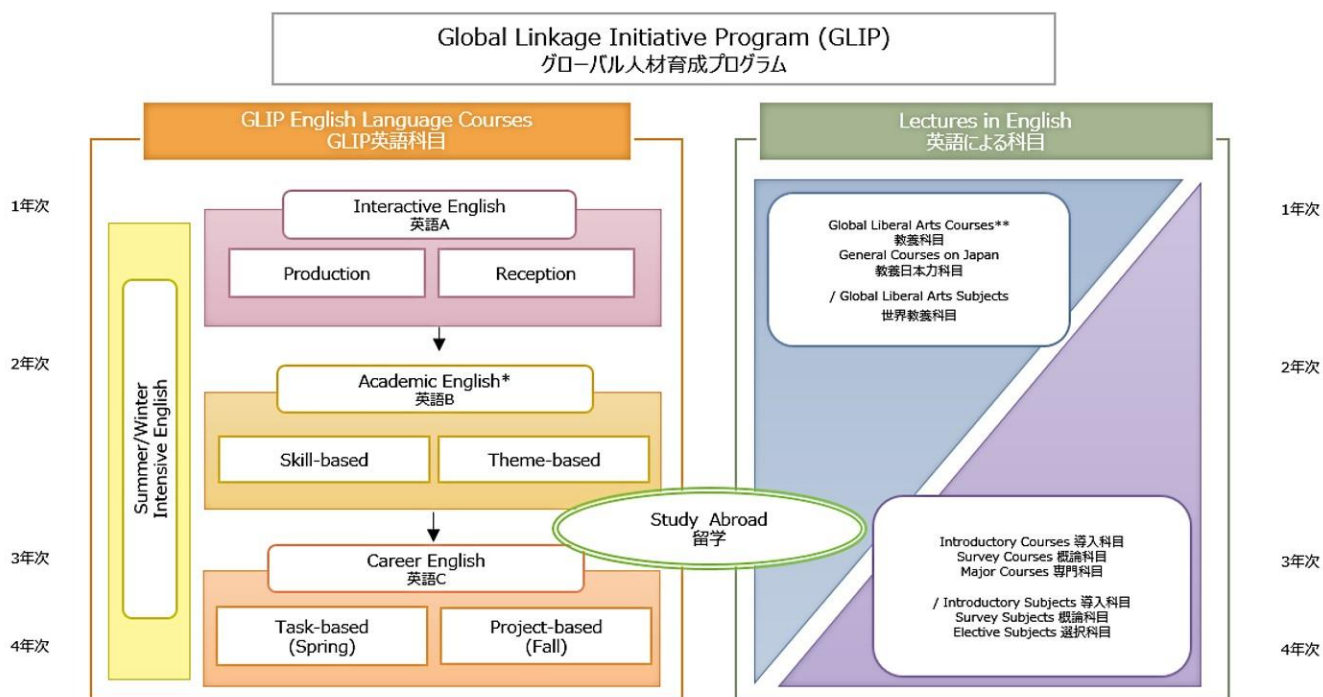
Global Linkage Initiative Program (GLIP)
グローバル人材育成プログラム

GLIP English Language Courses
GLIP英語科目

Lectures in English
英語による科目

1年次

2年次

3年次

4年次

Summer/Winter Intensive English

Interactive English
英語A

Production

Reception

Academic English*
英語B

Skill-based

Theme-based

Career English
英語C

Task-based (Spring)

Project-based (Fall)

Study Abroad
留学

Global Liberal Arts Courses**
教養科目
General Courses on Japan
教養日本力科目

/ Global Liberal Arts Subjects
世界教養科目

Introductory Courses 導入科目
Survey Courses 概論科目
Major Courses 専門科目

/ Introductory Subjects 導入科目
Survey Subjects 概論科目
Elective Subjects 選択科目

1年次

2年次

3年次

4年次